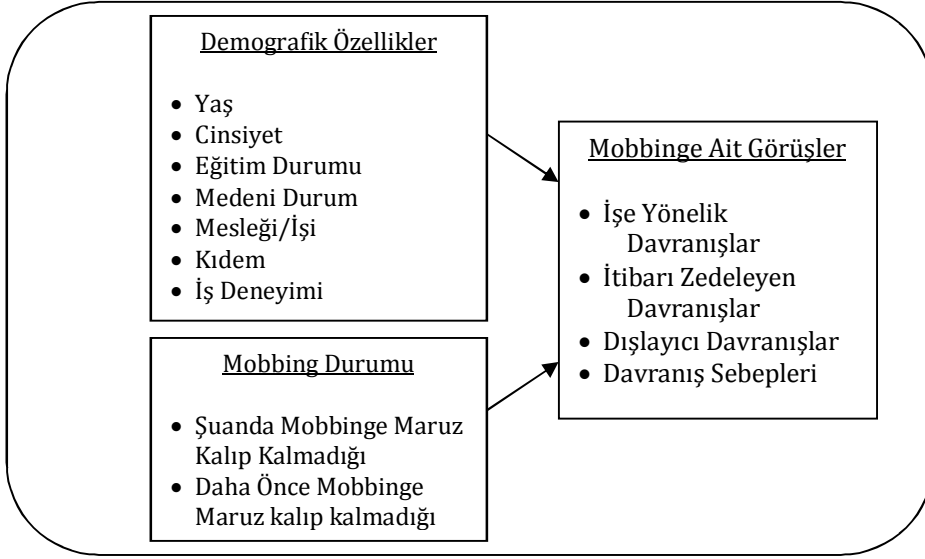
Demografik Özellikler

- Yaş
- Cinsiyet
- Eğitim Durumu
- Medeni Durum
- Mesleği/İşi
- Kıdem
- İş Deneyimi

Mobbing Durumu

- Şuanda Mobbinge Maruz Kalıp Kalmadığı
- Daha Önce Mobbinge Maruz kalıp kalmadığı

Mobbinge Ait Görüşler

- İşe Yönelik Davranışlar
- İtibarı Zedeleyen Davranışlar
- Dışlayıcı Davranışlar
- Davranış Sebepleri